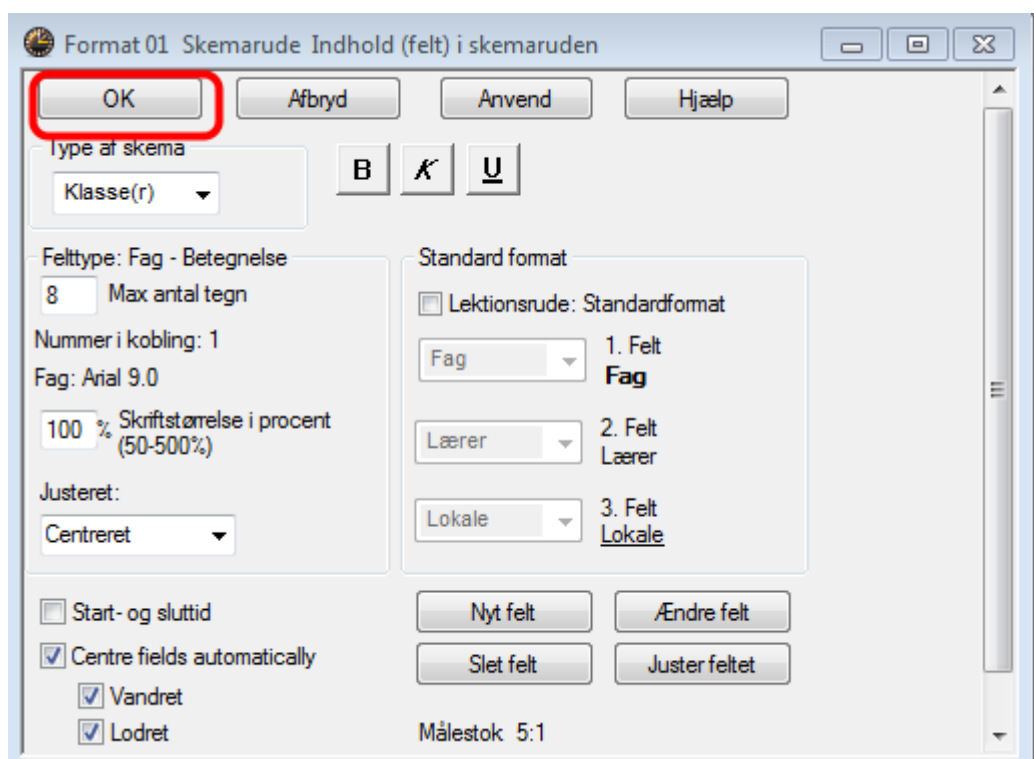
Format 01 Skemarude Indhold (felt) i skemaruden

OK
Afbryd
Anvend
Hjælp

Type af skema
Klasse(r)

B
K
U

Felttype: Fag - Betegnelse
8 Max antal tegn
Nummer i kobling: 1
Fag: Arial 9.0
100 % Skriftstørrelse i procent (50-500%)
Justeret:
Centreret

Standard format
Lektionsrude: Standardformat
Fag
1. Felt
Fag
Lærer
2. Felt
Lærer
Lokale
3. Felt
Lokale

Start- og sluttid
Centre fields automatically
Vandret
Lodret

Nyt felt
Ændre felt
Slet felt
Juster feltet

Målestok 5:1